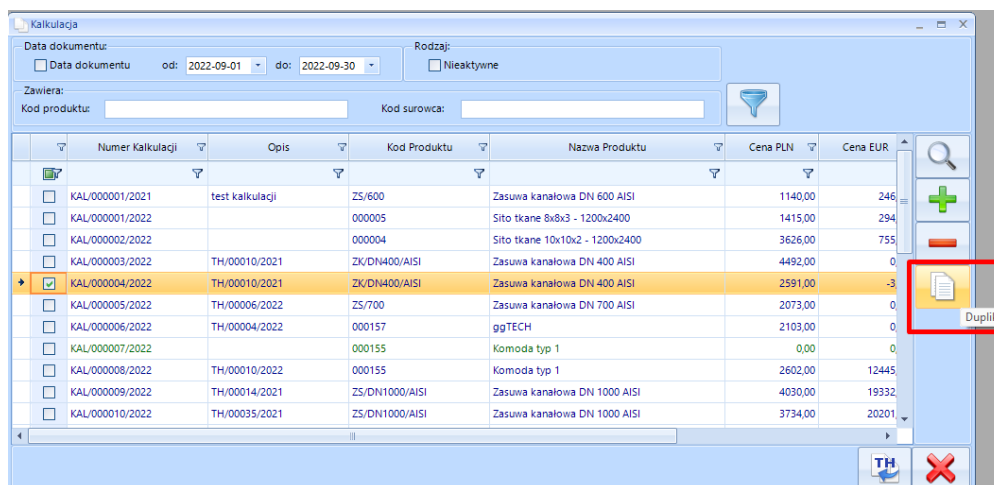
Kalkulacja

Data dokumentu:
Data dokumentu od: 2022-09-01 do: 2022-09-30
Rodzaj:
Nieaktywne
Zawiera:
Kod produktu:
Kod surowca:

| | Numer Kalkulacji | Opis | Kod Produktu | Nazwa Produktu | Cena PLN | Cena EUR |
|---|---|---|---|---|---|---|
| | KAL/000001/2021 | test kalkulacji | ZS/600 | Zasuwa kanałowa DN 600 AISI | 1140,00 | 246 |
| | KAL/000001/2022 | | 000005 | Sito tkane 8x8x3 - 1200x2400 | 1415,00 | 294 |
| | KAL/000002/2022 | | 000004 | Sito tkane 10x10x2 - 1200x2400 | 3626,00 | 755 |
| | KAL/000003/2022 | TH/00010/2021 | ZK/DN400/AISI | Zasuwa kanałowa DN 400 AISI | 4492,00 | 0 |
| | KAL/000004/2022 | TH/00010/2021 | ZK/DN400/AISI | Zasuwa kanałowa DN 400 AISI | 2591,00 | -3 |
| | KAL/000005/2022 | TH/00006/2022 | ZS/700 | Zasuwa kanałowa DN 700 AISI | 2073,00 | 0 |
| | KAL/000006/2022 | TH/00004/2022 | 000157 | ggTECH | 2103,00 | 0 |
| | KAL/000007/2022 | | 000155 | Komoda typ 1 | 0,00 | 0 |
| | KAL/000008/2022 | TH/00010/2022 | 000155 | Komoda typ 1 | 2602,00 | 12445 |
| | KAL/000009/2022 | TH/00014/2021 | ZS/DN1000/AISI | Zasuwa kanałowa DN 1000 AISI | 4030,00 | 19332 |
| | KAL/000010/2022 | TH/00035/2021 | ZS/DN1000/AISI | Zasuwa kanałowa DN 1000 AISI | 3734,00 | 20201 |

Dupli
TH